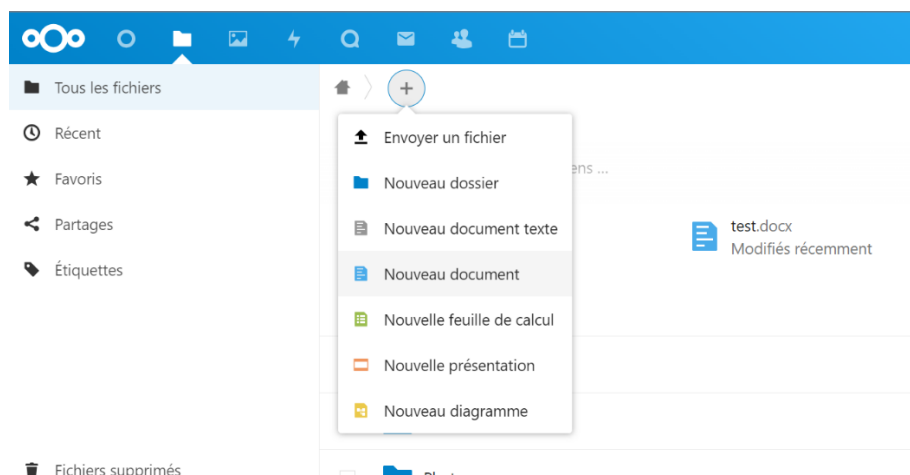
Tous les fichiers

Récent

Favoris

Partages

Étiquettes

Fichiers supprimés

+

Envoyer un fichier

Nouveau dossier

Nouveau document texte

Nouveau document

Nouvelle feuille de calcul

Nouvelle présentation

Nouveau diagramme

ens ...

test.docx
Modifiés récemment